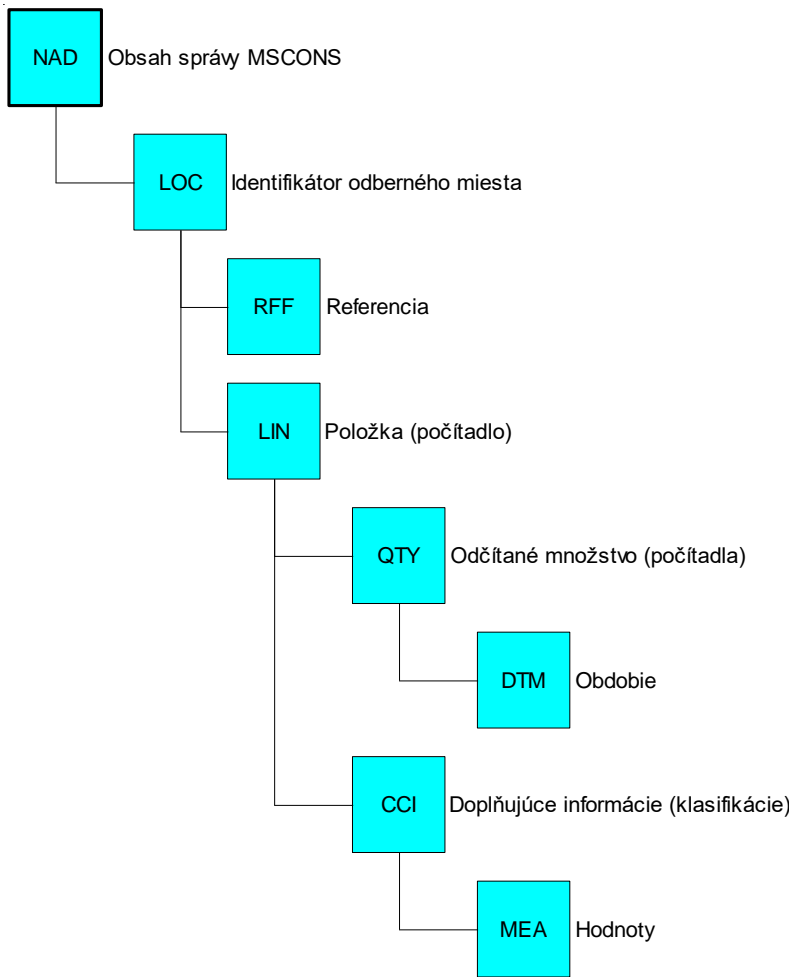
NAD Obsah správy MSCONS

LOC Identifikátor odberného miesta

RFF Referencia

LIN Položka (počítadlo)

QTY Odčítané množstvo (počítadla)

DTM Obdobie

CCI Doplňujúce informácie (klasifikácie)

MEA Hodnoty